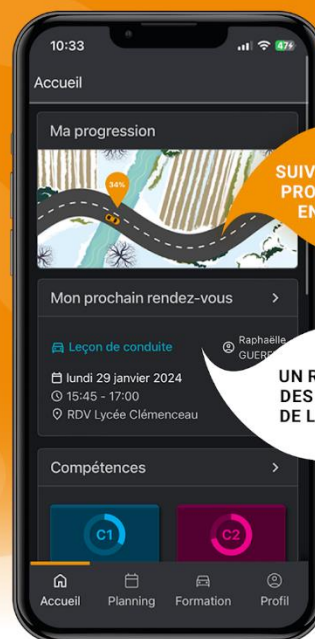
10:33

47

Accueil

Ma progression

34%

SUIV
PRO
EN

Mon prochain rendez-vous

>

Leçon de conduite

Raphaëlle
GUERE

lundi 29 janvier 2024
15:45 - 17:00
RDV Lycée Clémenceau

UN R
DES
DE L

Compétences

>

C1

C2

Accueil

Planning

Formation

Profil